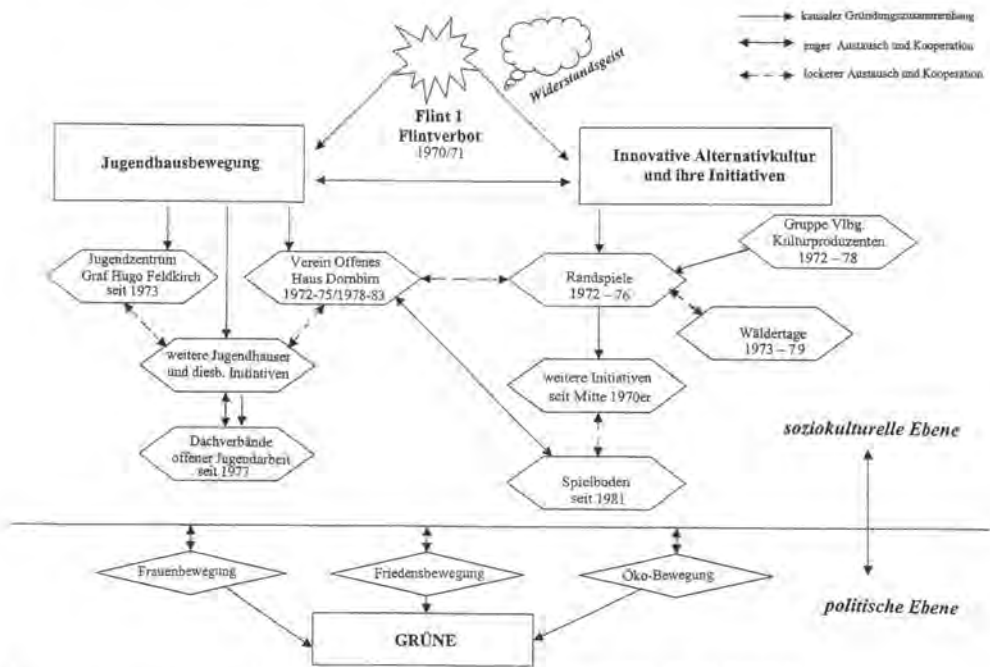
kausaler Gründungszusammenhang

enger Austausch und Kooperation

lockerer Austausch und Kooperation

Widerstandsgeist

Flint 1
Flintverbot
1970/71

Jugendhausbewegung

Innovative Alternativkultur und ihre Initiativen

Gruppe Vlbg. Kulturproduzenten 1972 – 78

Jugendzentrum Graf Hugo Feldkirch seit 1973

Verein Offenes Haus Dornbirn 1972-75/1978-83

Randspiele 1972 – 76

Wäldertage 1973 – 79

weitere Jugendhäuser und diesb. Initiativen

weitere Initiativen seit Mitte 1970er

Dachverbände offener Jugendarbeit seit 1977

soziokulturelle Ebene

Spielboden seit 1981

Frauenbewegung

Friedensbewegung

Öko-Bewegung

politische Ebene

GRÜNE